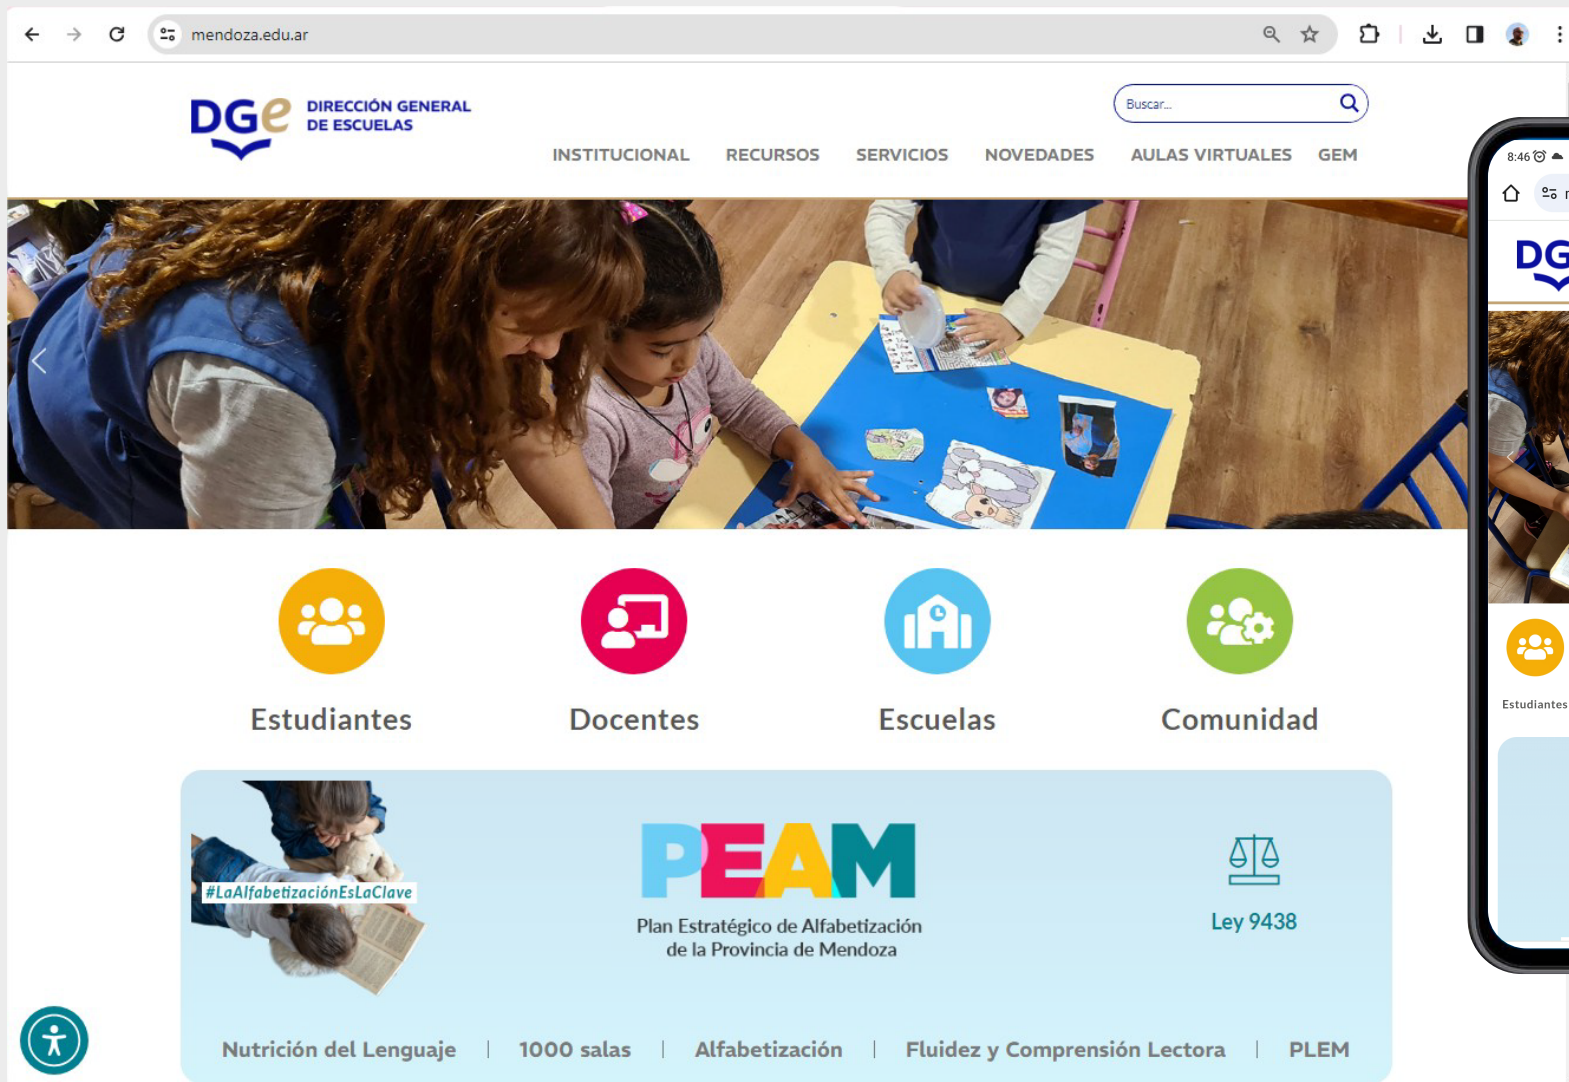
mendoza.edu.ar

DGe DIRECCIÓN GENERAL DE ESCUELAS

Buscar...

INSTITUCIONAL RECURSOS SERVICIOS NOVEDADES AULAS VIRTUALES GEM

Estudiantes

Docentes

Escuelas

Comunidad

#LaAlfabetizaciónEsLaClave

PEAM

Plan Estratégico de Alfabetización de la Provincia de Mendoza

Ley 9438

Nutrición del Lenguaje | 1000 salas | Alfabetización | Fluidez y Comprensión Lectora | PLEM

8:46

DG

Estudiantes